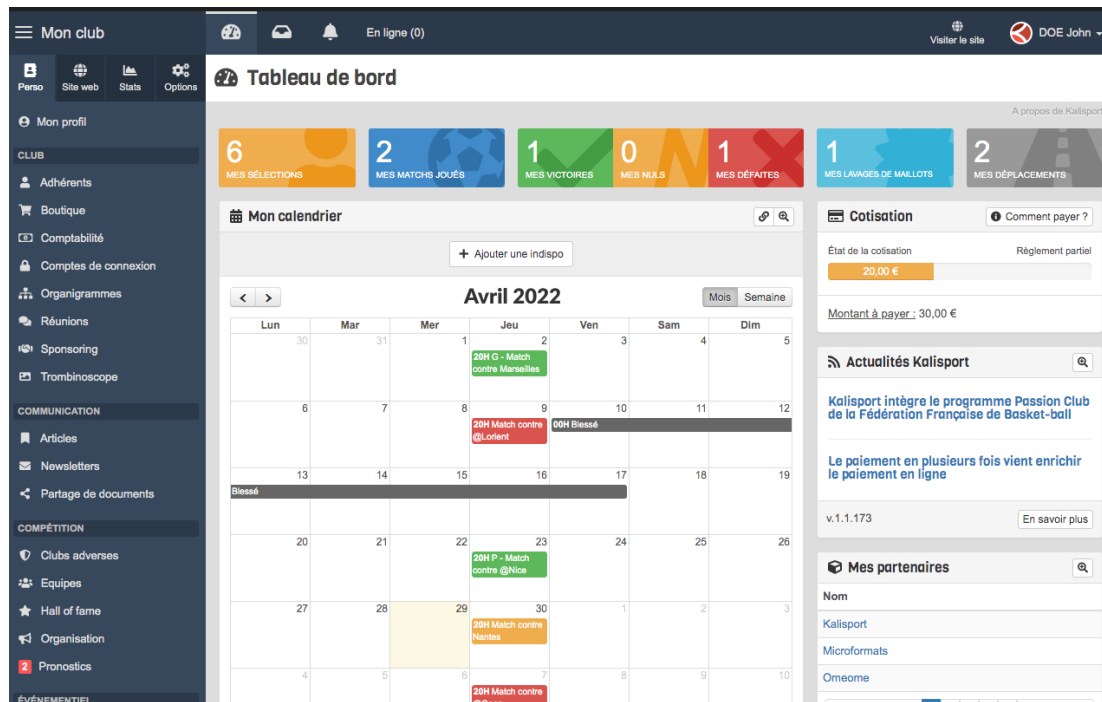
Mon club

Perso Site web Stats Options

Mon profil

CLUB

Adhérents
Boutique
Comptabilité
Comptes de connexion
Organigrammes
Réunions
Sponsoring
Trombinoscope

COMMUNICATION

Articles
Newsletters
Partage de documents

COMPÉTITION

Clubs adverses
Equipes
Hall of fame
Organisation
2 Pronostics

ÉVÉNEMENTIEL

En ligne (0)

Visiter le site

DOE John

Tableau de bord

A propos de Kalisport

6 MES SÉLECTIONS
2 MES MATCHS JOUÉS
1 MES VICTOIRES
0 MES NULS
1 MES DÉFAITES
1 MES LAVAGES DE MAILLOTS
2 MES DÉPLACEMENTS

Mon calendrier

Ajouter une indispo

Avril 2022

Mois Semaine

| Lun | Mar | Mer | Jeu | Ven | Sam | Dim |
|---|---|---|---|---|---|---|
| 30 | 31 | 1 | 2 20H G - Match contre Marseilles | 3 | 4 | 5 |
| 6 | 7 | 8 | 9 20H Match contre @Lorient | 10 00H Blessé | 11 | 12 |
| 13 Blessé | 14 | 15 | 16 | 17 | 18 | 19 |
| 20 | 21 | 22 | 23 20H P - Match contre @Nice | 24 | 25 | 26 |
| 27 | 28 | 29 | 30 20H Match contre Nantes | 1 | 2 | 3 |
| 4 | 5 | 6 | 7 20H Match contre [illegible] | 8 | 9 | 10 |

Cotisation

Comment payer ?

État de la cotisation

Règlement partiel

20,00 €

Montant à payer : 30,00 €

Actualités Kalisport

Kalisport intègre le programme Passion Club de la Fédération Française de Basket-ball

Le paiement en plusieurs fois vient enrichir le paiement en ligne

v.1.1.173

En savoir plus

Mes partenaires

Nom

Kalisport

Microformats

Omeome